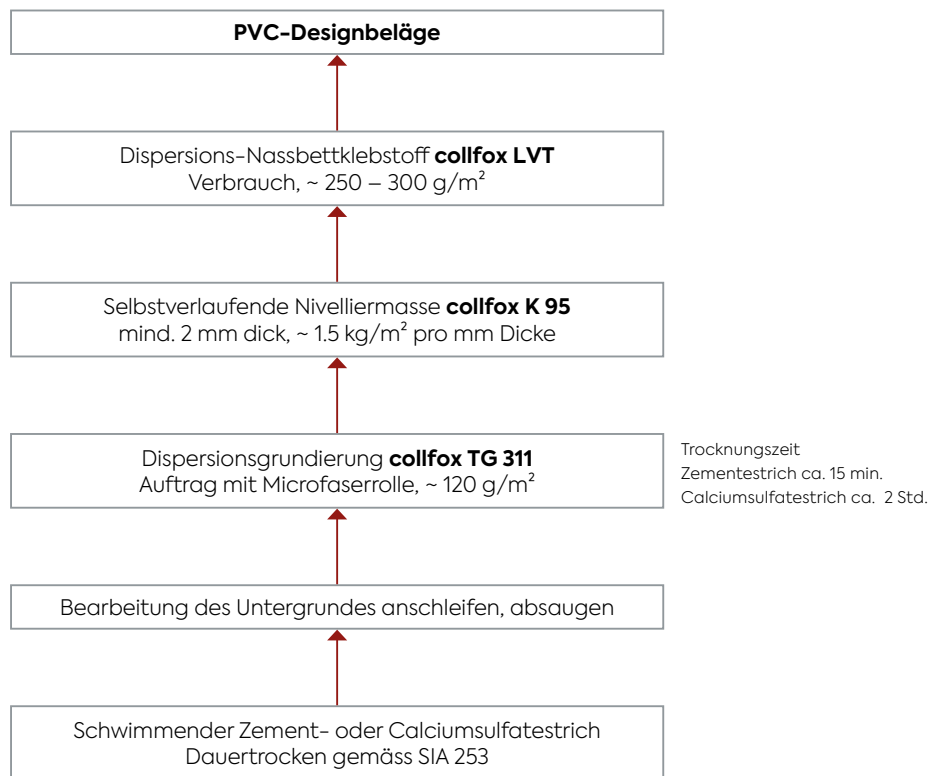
**PVC-Designbeläge**

Dispersions-Nassbettklebstoff **collfox LVT**
Verbrauch, ~ 250 – 300 g/m²

Selbstverlaufende Nivelliermasse **collfox K 95**
mind. 2 mm dick, ~ 1.5 kg/m² pro mm Dicke

Dispersionsgrundierung **collfox TG 311**
Auftrag mit Microfaserrolle, ~ 120 g/m²

Trocknungszeit
Zementestrich ca. 15 min.
Calciumsulfatestrich ca. 2 Std.

Bearbeitung des Untergrundes anschleifen, absaugen

Schwimmender Zement- oder Calciumsulfatestrich
Dauertrocken gemäss SIA 253